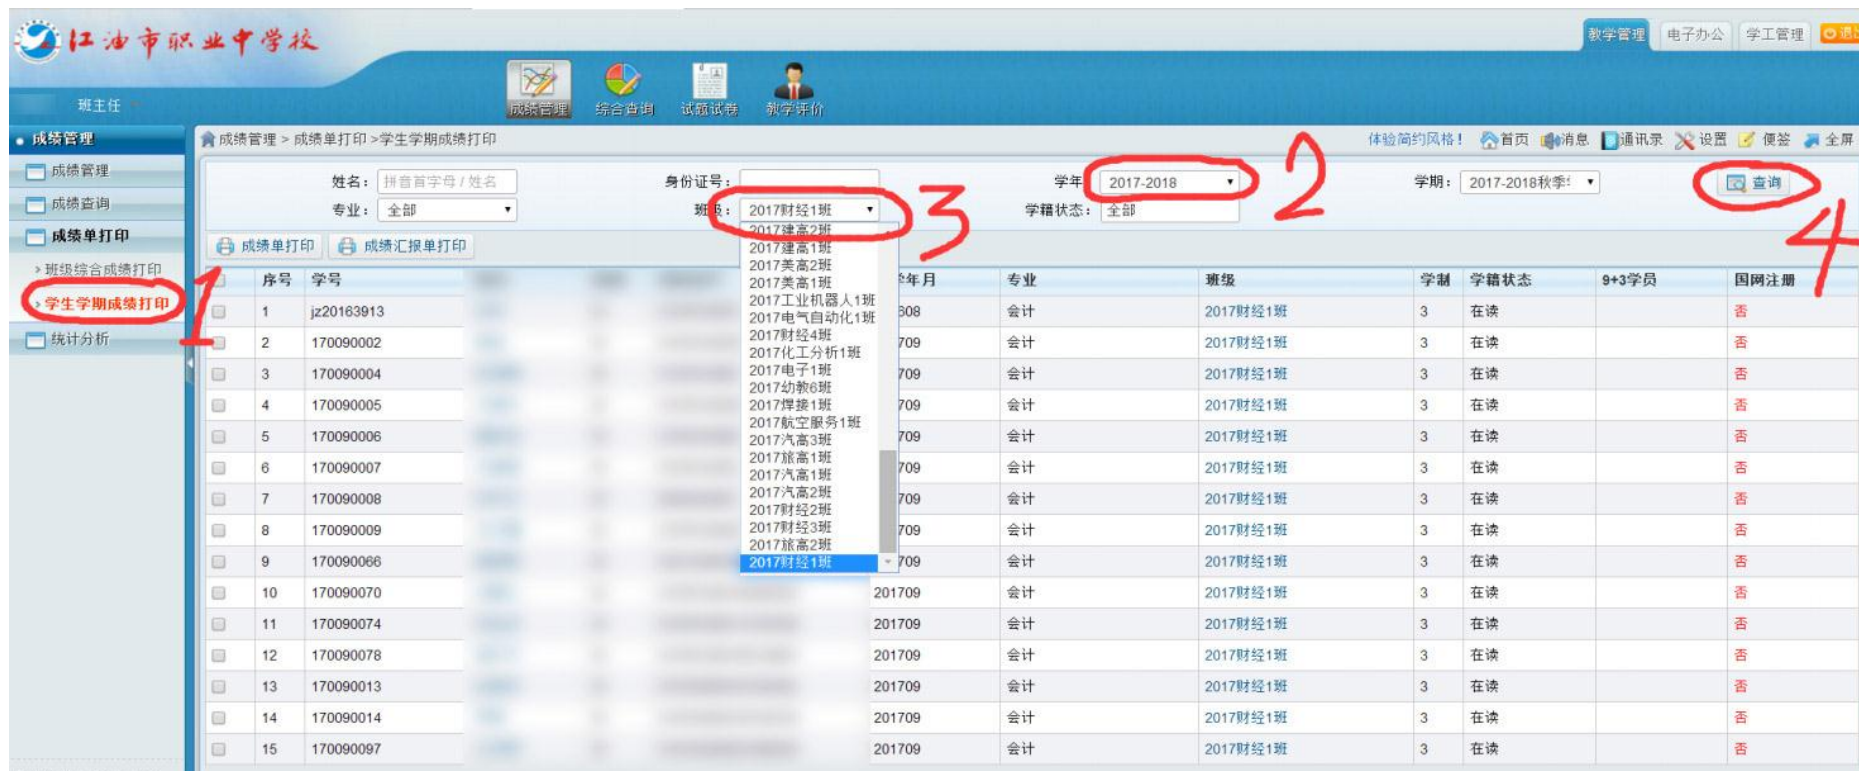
江油市职业中学校

教学管理 电子办公 学工管理 退出

成绩管理 综合查询 试题试卷 教学评价

班主任

成绩管理
成绩管理
成绩查询
成绩单打印
› 班级综合成绩打印
› 学生学期成绩打印
统计分析

成绩管理 > 成绩单打印 > 学生学期成绩打印

体验简约风格! 首页 消息 通讯录 设置 便签 全屏

姓名: 拼音首字母 / 姓名
身份证号:
学年: 2017-2018
学期: 2017-2018秋季
查询
专业: 全部
班级: 2017财经1班
学籍状态: 全部

2
3
4
1

成绩单打印 成绩汇报单打印

2017建高2班
2017建高1班
2017美高2班
2017美高1班
2017工业机器人1班
2017电气自动化1班
2017财经4班
2017化工分析1班
2017电子1班
2017幼教6班
2017焊接1班
2017航空服务1班
2017汽高3班
2017旅高1班
2017汽高1班
2017汽高2班
2017财经2班
2017财经3班
2017旅高2班
2017财经1班

| | 序号 | 学号 | 年月 | 专业 | 班级 | 学制 | 学籍状态 | 9+3学员 | 国网注册 |
|---|---|---|---|---|---|---|---|---|---|
| | 1 | jz20163913 | 608 | 会计 | 2017财经1班 | 3 | 在读 | | 否 |
| | 2 | 170090002 | 709 | 会计 | 2017财经1班 | 3 | 在读 | | 否 |
| | 3 | 170090004 | 709 | 会计 | 2017财经1班 | 3 | 在读 | | 否 |
| | 4 | 170090005 | 709 | 会计 | 2017财经1班 | 3 | 在读 | | 否 |
| | 5 | 170090006 | 709 | 会计 | 2017财经1班 | 3 | 在读 | | 否 |
| | 6 | 170090007 | 709 | 会计 | 2017财经1班 | 3 | 在读 | | 否 |
| | 7 | 170090008 | 709 | 会计 | 2017财经1班 | 3 | 在读 | | 否 |
| | 8 | 170090009 | 709 | 会计 | 2017财经1班 | 3 | 在读 | | 否 |
| | 9 | 170090066 | 709 | 会计 | 2017财经1班 | 3 | 在读 | | 否 |
| | 10 | 170090070 | 201709 | 会计 | 2017财经1班 | 3 | 在读 | | 否 |
| | 11 | 170090074 | 201709 | 会计 | 2017财经1班 | 3 | 在读 | | 否 |
| | 12 | 170090078 | 201709 | 会计 | 2017财经1班 | 3 | 在读 | | 否 |
| | 13 | 170090013 | 201709 | 会计 | 2017财经1班 | 3 | 在读 | | 否 |
| | 14 | 170090014 | 201709 | 会计 | 2017财经1班 | 3 | 在读 | | 否 |
| | 15 | 170090097 | 201709 | 会计 | 2017财经1班 | 3 | 在读 | | 否 |